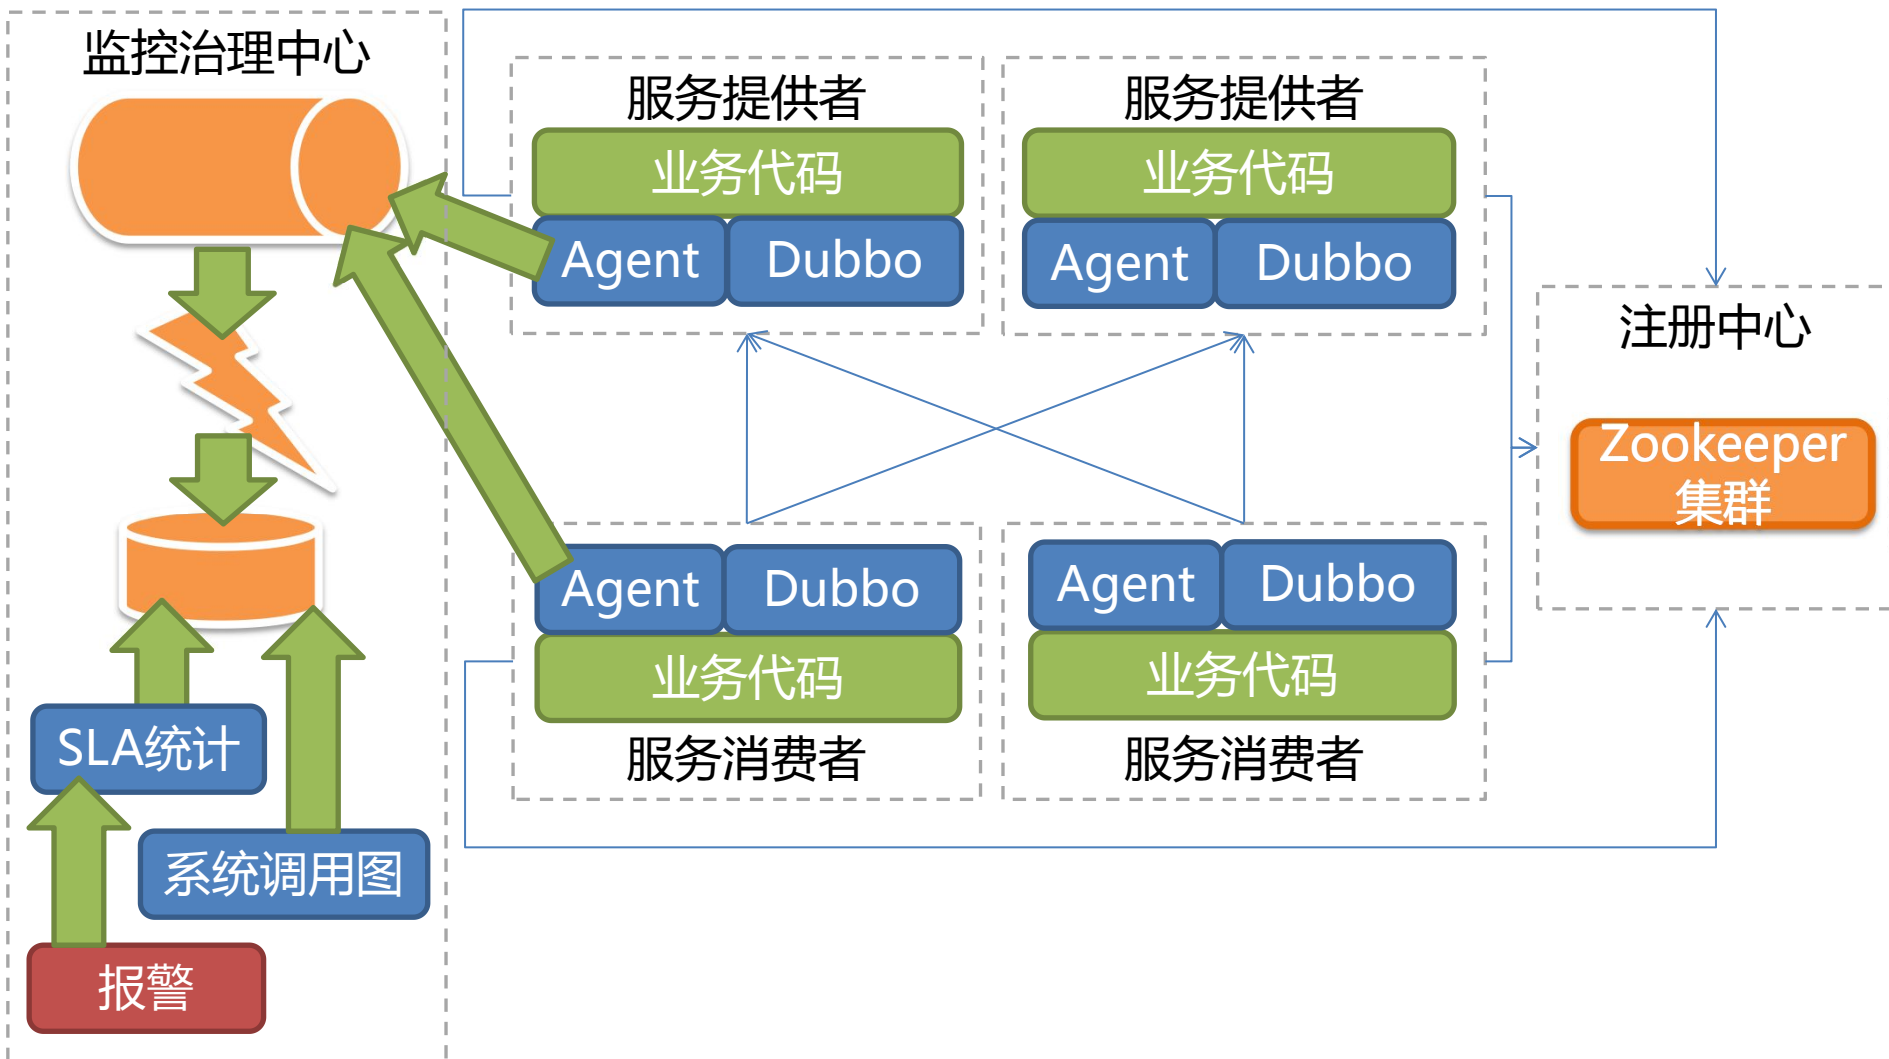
监控治理中心

服务提供者

业务代码

Agent Dubbo

服务提供者

业务代码

Agent Dubbo

注册中心

Zookeeper 集群

Agent Dubbo

业务代码

服务消费者

Agent Dubbo

业务代码

服务消费者

SLA统计

系统调用图

报警